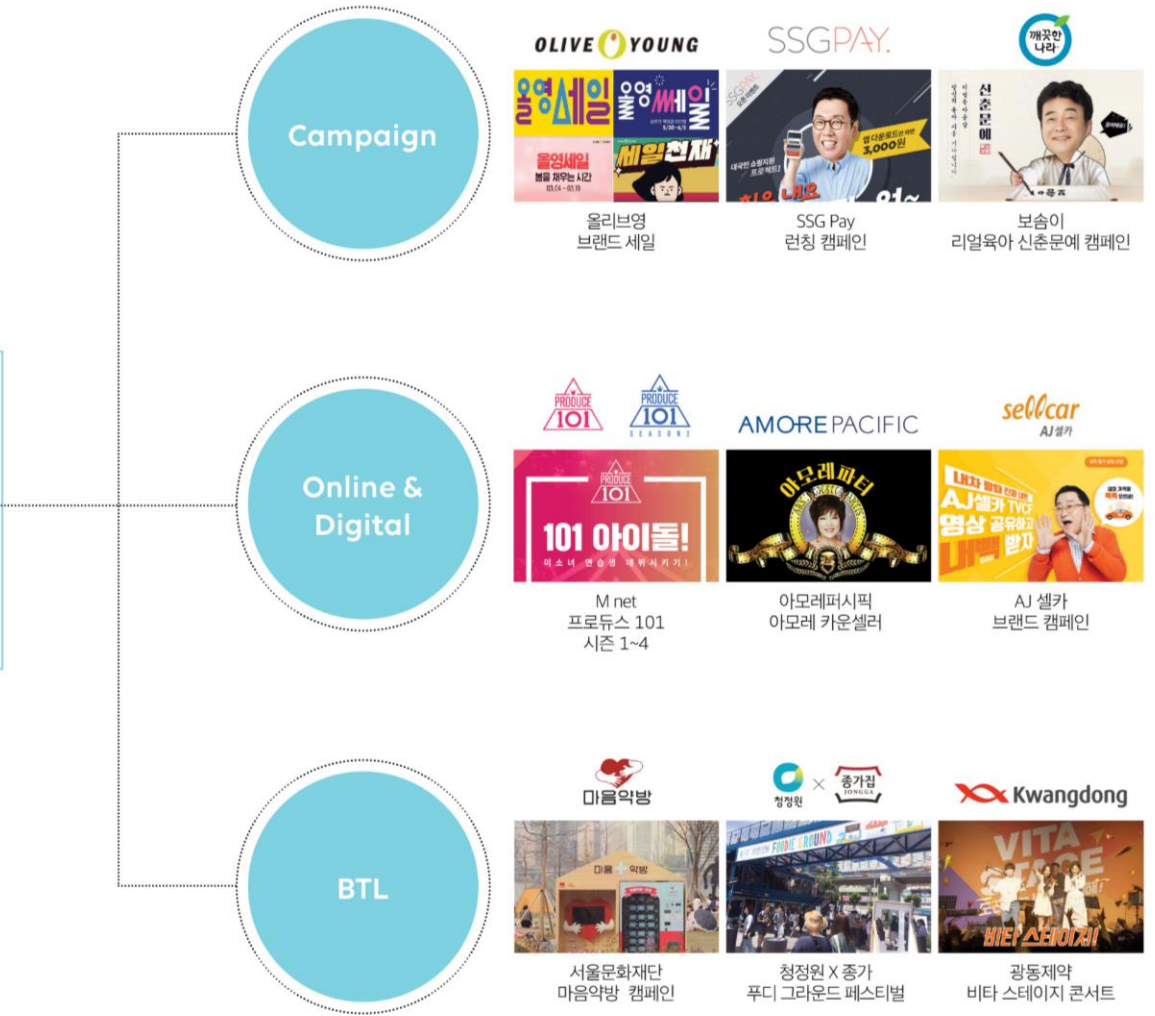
Campaign

OLIVE YOUNG

올영세일 올영세일

올영세일 봄을 채우는 시간

세일천재

올리브영
브랜드 세일

SSGPAY.

3,000원

SSG Pay
런칭 캠페인

깨끗한나라

신춘문예

보솜이
리얼육아 신춘문예 캠페인

Online & Digital

PRODUCE 101

PRODUCE 101 SEASON2

PRODUCE 101

101 아이돌!

M net
프로듀스 101
시즌 1~4

AMOREPACIFIC

아모레퍼티

아모레퍼시픽
아모레 카운셀러

sellcar AJ셀카

AJ셀카 TVCF 영상 공유하고

AJ 셀카
브랜드 캠페인

BTL

마음약방

마음 약방

서울문화재단
마음약방 캠페인

청정원 × 종가집 JONGGA

FOODIE GROUND

청정원 X 종가
푸디 그라운드 페스티벌

Kwangdong

VITA STAGE

비타 스테이지!

광동제약
비타 스테이지 콘서트